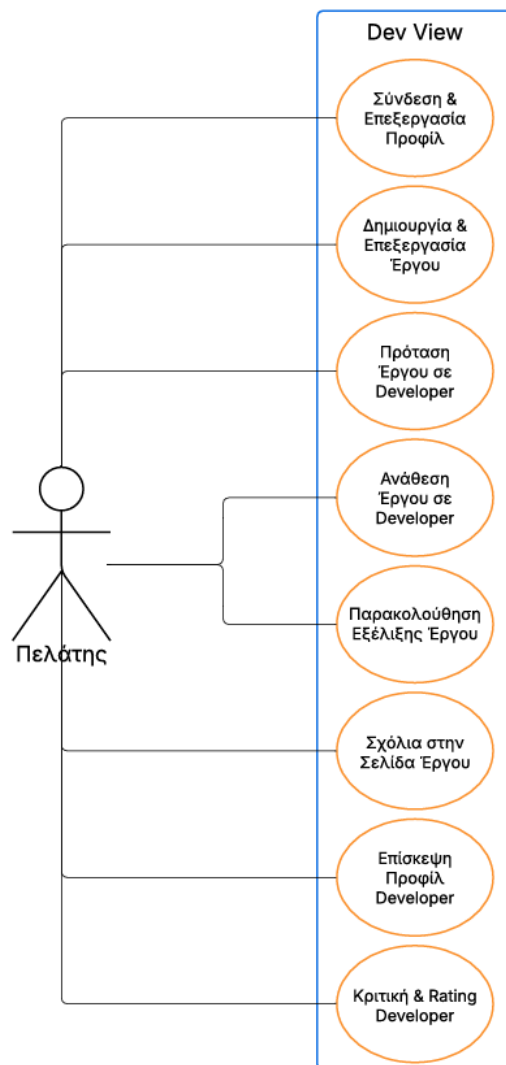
Dev View

Σύνδεση & Επεξεργασία Προφίλ

Δημιουργία & Επεξεργασία Έργου

Πρόταση Έργου σε Developer

Ανάθεση Έργου σε Developer

Παρακολούθηση Εξέλιξης Έργου

Σχόλια στην Σελίδα Έργου

Επίσκεψη Προφίλ Developer

Κριτική & Rating Developer

Πελάτης